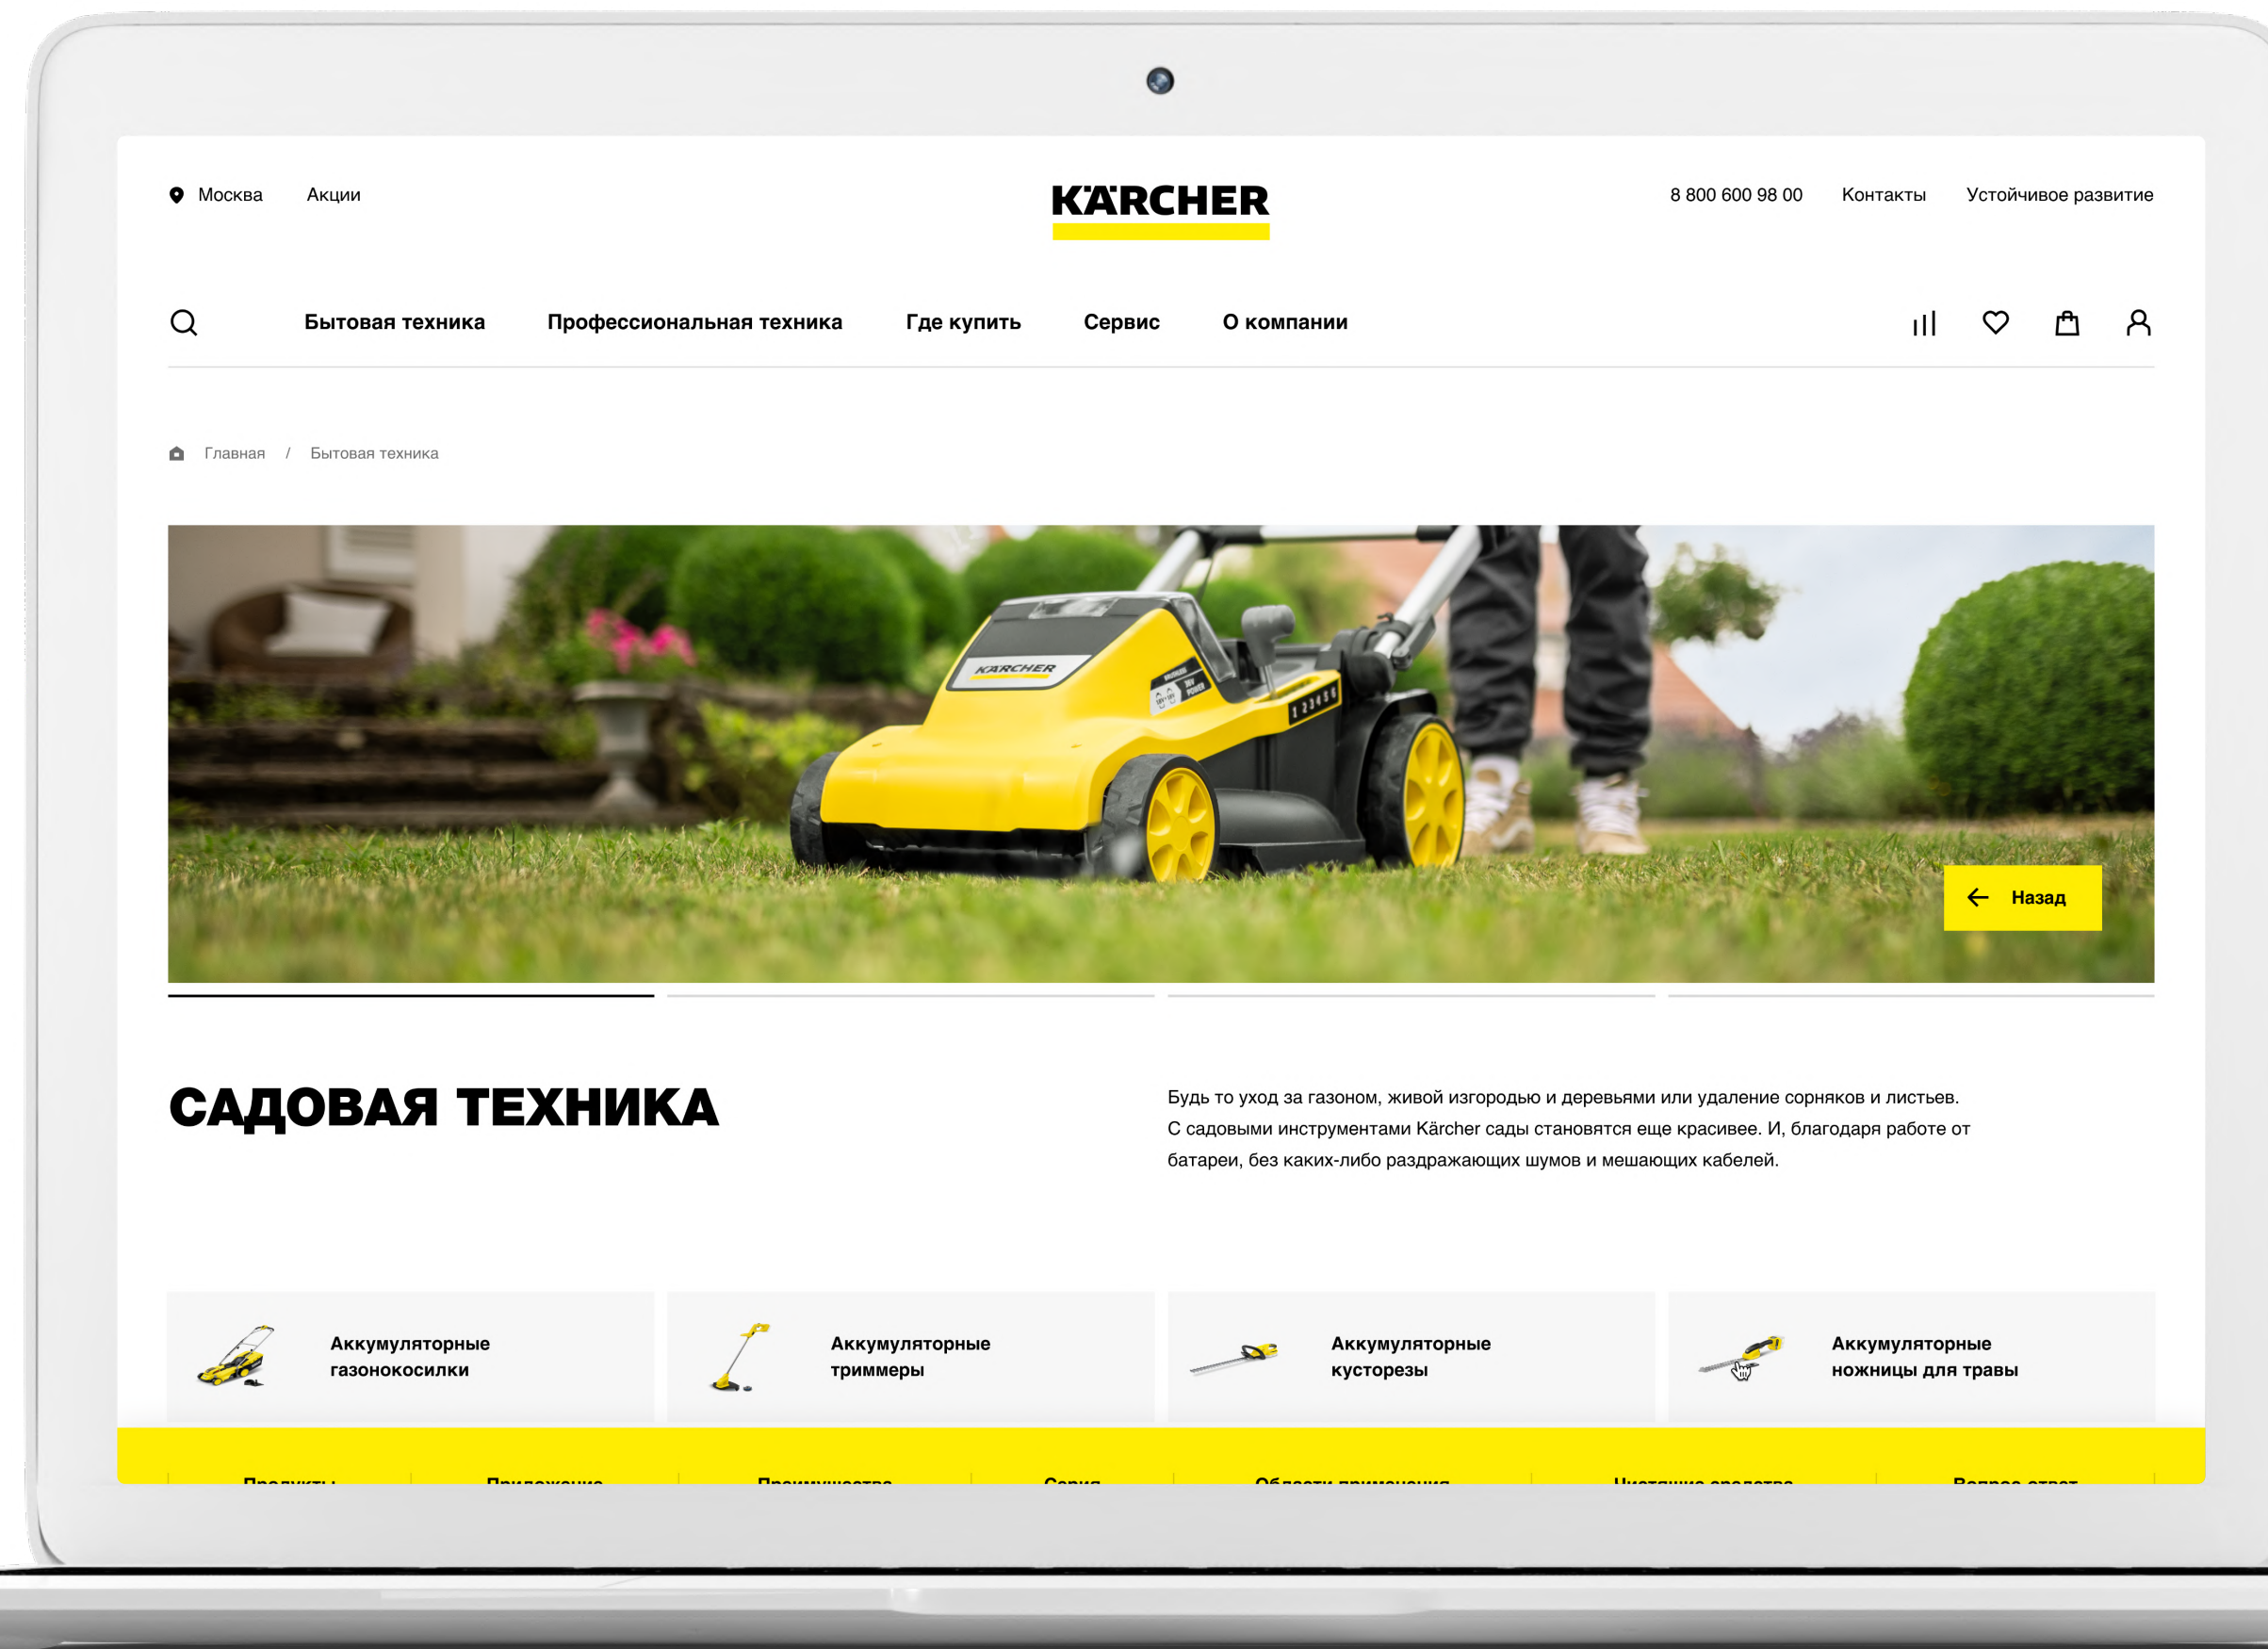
Москва Акции

KÄRCHER

8 800 600 98 00 Контакты Устойчивое развитие

Бытовая техника Профессиональная техника Где купить Сервис О компании

Главная / Бытовая техника

KÄRCHER

Назад

САДОВАЯ ТЕХНИКА

Будь то уход за газоном, живой изгородью и деревьями или удаление сорняков и листьев. С садовыми инструментами Kärcher сады становятся еще красивее. И, благодаря работе от батареи, без каких-либо раздражающих шумов и мешающих кабелей.

Аккумуляторные газонокосилки

Аккумуляторные триммеры

Аккумуляторные кусторезы

Аккумуляторные ножницы для травы

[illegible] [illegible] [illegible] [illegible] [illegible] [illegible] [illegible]